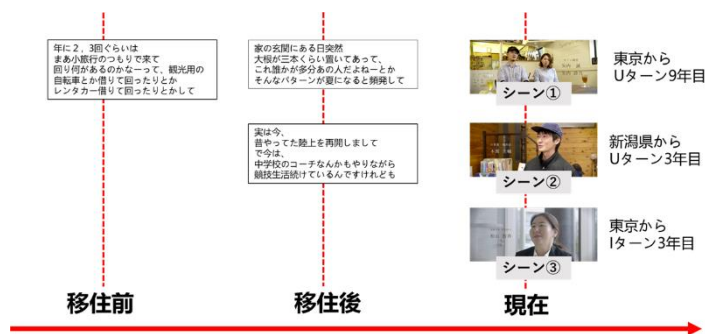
年に2，3回ぐらいは
まあ小旅行のつもりで来て
回り何があるのかなーって、観光用の
自転車とか借りて回ったりとか
レンタカー借りて回ったりとかして

家の玄関にある日突然
大根が三本くらい置いてあって、
これ誰かが多分あの人だよねーとか
そんなパターンが夏になると頻発して

実は今、
昔やってた陸上を再開しまして
で今は、
中学校のコーチなんかもやりながら
競技生活続けているんですけれども

シーン①
東京から
Uターン9年目

シーン②
新潟県から
Uターン3年目

シーン③
東京から
Iターン3年目

移住前

移住後

現在